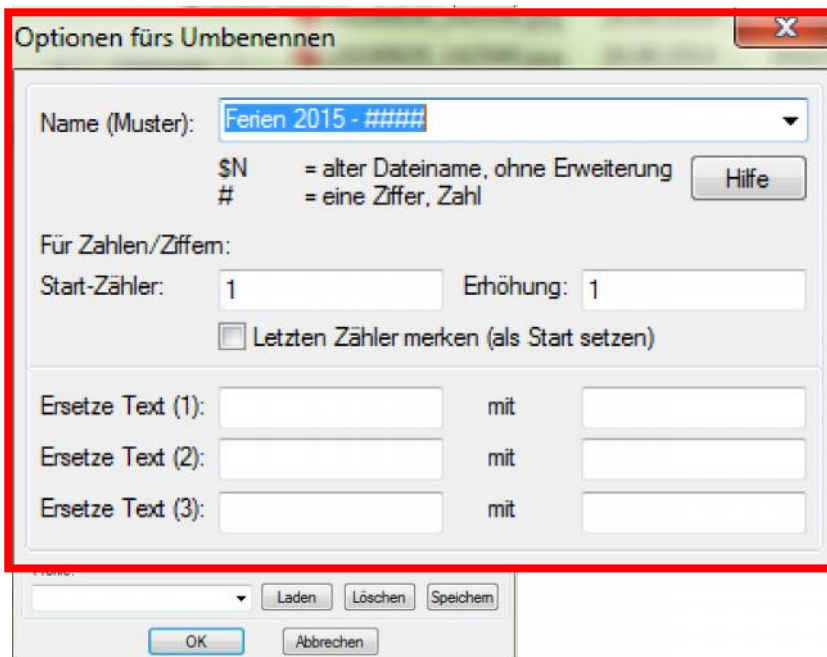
Optionen fürs Umbenennen

X

Name (Muster): Ferien 2015 - ####

$N = alter Dateiname, ohne Erweiterung
# = eine Ziffer, Zahl

Hilfe

Für Zahlen/Ziffern:

Start-Zähler: 1

Erhöhung: 1

Letzten Zähler merken (als Start setzen)

Ersetze Text (1): mit

Ersetze Text (2): mit

Ersetze Text (3): mit

Profile:

Laden Löschen Speichern

OK Abbrechen